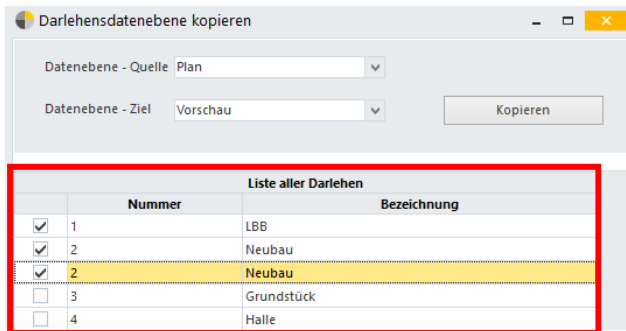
Darlehensdatenebene kopieren

Datenebene - Quelle Plan

Datenebene - Ziel Vorschau

Kopieren

Liste aller Darlehen

| | Nummer | Bezeichnung |
|---|---|---|
| ✓ | 1 | LBB |
| ✓ | 2 | Neubau |
| ✓ | 2 | Neubau |
| | 3 | Grundstück |
| | 4 | Halle |